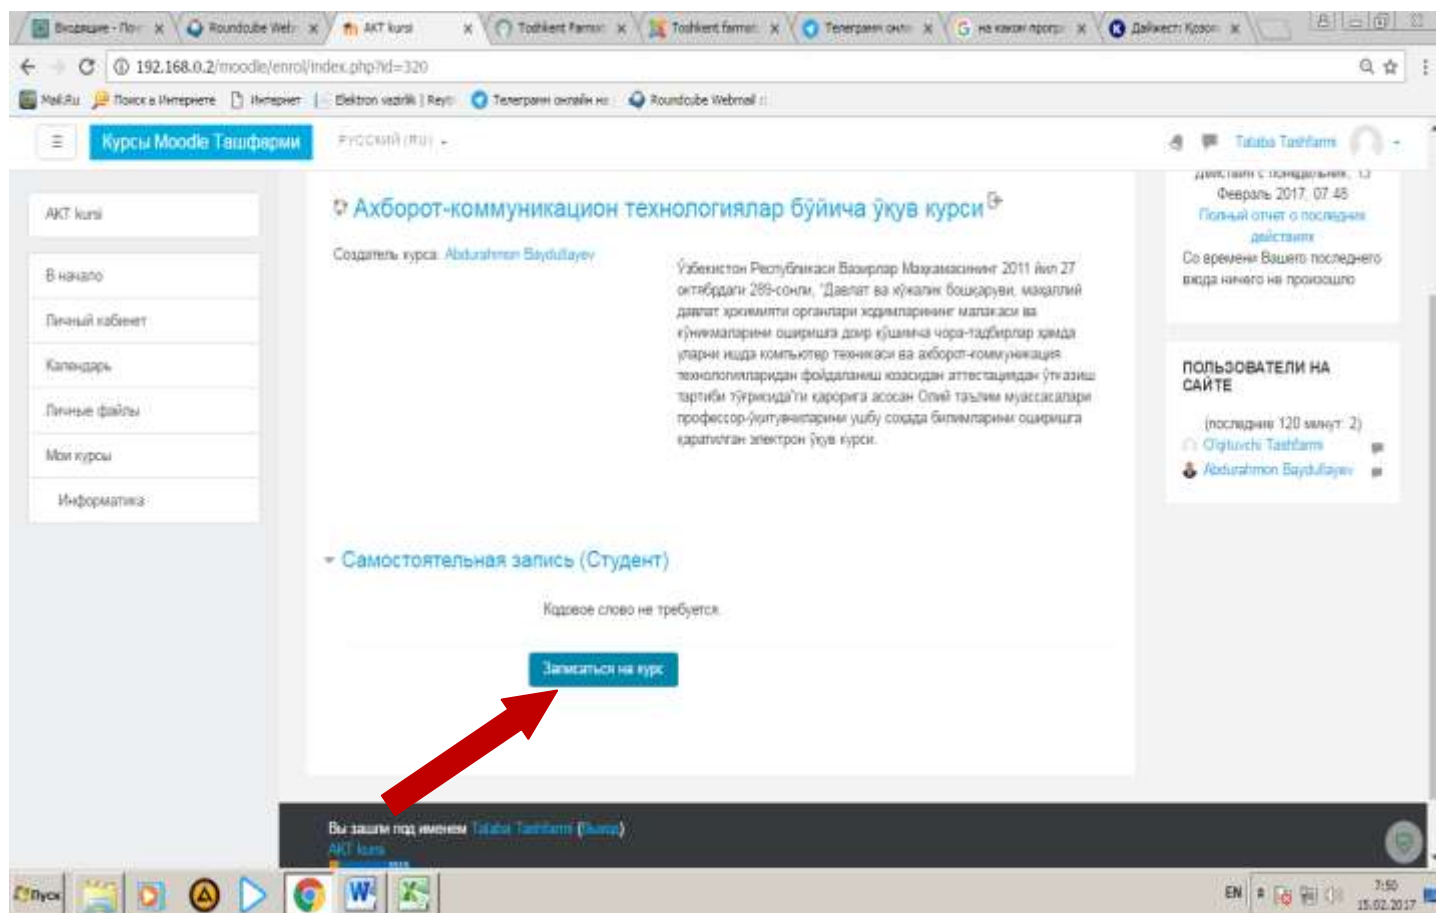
Входящие - Поч × | Roundcube Web × | AKT kursi × | Toshkent Farma × | Toshkent farma × | Телеграмм онл × | на каком прогр × | Дайжест: Курс ×

192.168.0.2/moodle/enrol/index.php?id=320

Mail.Ru | Поиск в Интернете | Интернет | Elektron vazirlik | Reyt | Телеграмм онлайн на | Roundcube Webmail

Курсы Moodle Ташфарми | РУССКИЙ (RU) | Talaba Tashfarmi

AKT kursi

В начало
Личный кабинет
Календарь
Личные файлы
Мои курсы
Информатика

Ахборот-коммуникацион технологиялар бўйича ўқув курси

Создатель курса: Abdurahmon Baydullayev

Ўзбекистон Республикаси Вазирлар Маҳкамасининг 2011 йил 27 октябрдаги 289-сонли, "Давлат ва хўжалик бошқаруви, маҳаллий давлат ҳокимияти органлари ходимларининг малакаси ва кўникмаларини ошириш доир кўшимча чора-тадбирлар ҳамда уларни ишда компьютер техникаси ва ахборот-коммуникация технологияларидан фойдаланиш юзасидан аттестациядан ўтказиш тартиби тўғрисида"ги қарорига асосан Олий таълим муассасалари профессор-ўқитувчиларининг ушбу соҳада билимларини ошириш қаратилган электрон ўқув курси.

Самостоятельная запись (Студент)

Кодовое слово не требуется.

Записаться на курс

действия с понедельник, 13 Февраль 2017, 07:48
Полный отчет о последних действиях
Со времени Вашего последнего входа ничего не произошло

ПОЛЬЗОВАТЕЛИ НА САЙТЕ
(последние 120 минут: 2)
O'qituvchi Tashfarmi
Abdurahmon Baydullayev

Вы зашли под именем Talaba Tashfarmi (Выход)
AKT kursi

Пуск
EN
7:50
15.02.2017